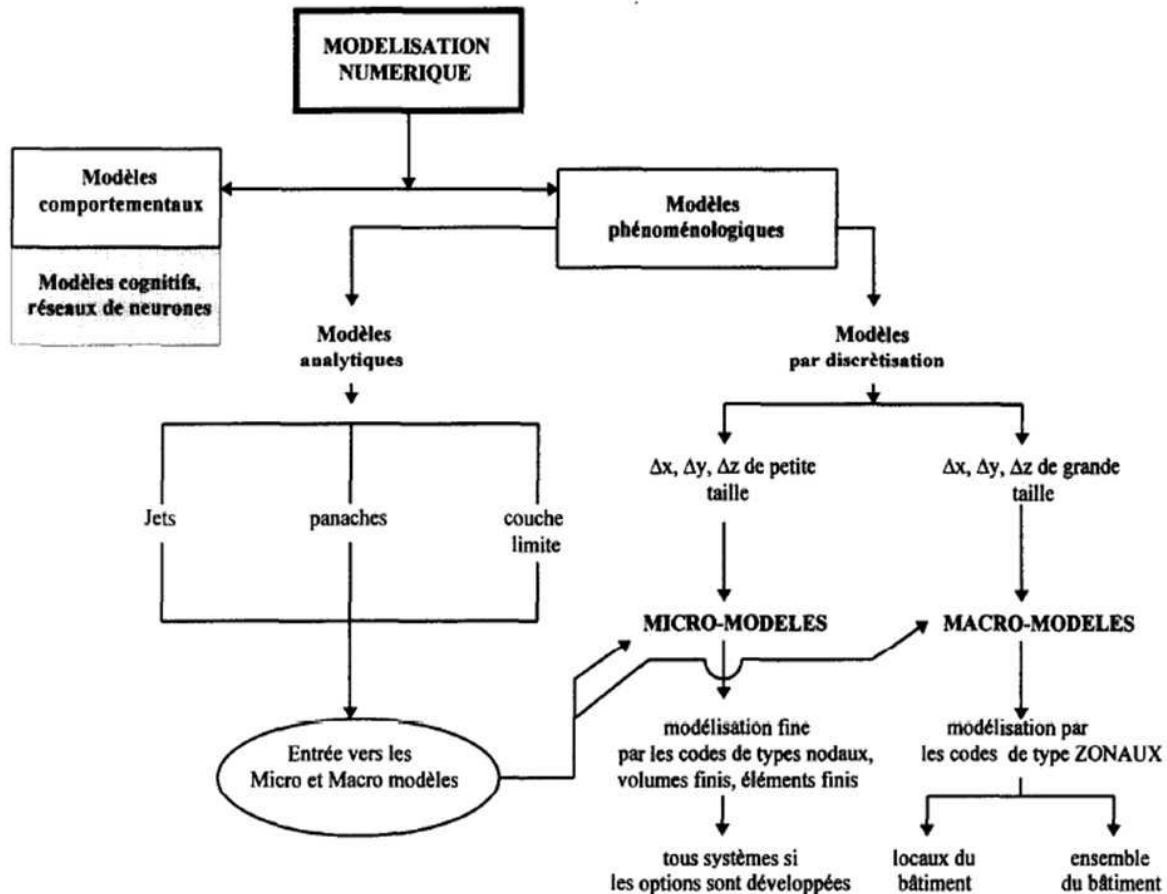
MODELISATION NUMERIQUE

Modèles comportementaux

Modèles cognitifs, réseaux de neurones

Modèles phénoménologiques

Modèles analytiques

Modèles par discrètisation

Jets

panaches

couche limite

$\Delta x$, $\Delta y$, $\Delta z$ de petite taille

$\Delta x$, $\Delta y$, $\Delta z$ de grande taille

MICRO-MODELES

MACRO-MODELES

Entrée vers les Micro et Macro modèles

modélisation fine par les codes de types nodaux, volumes finis, éléments finis

modélisation par les codes de type ZONAUX

tous systèmes si les options sont développées

locaux du bâtiment

ensemble du bâtiment